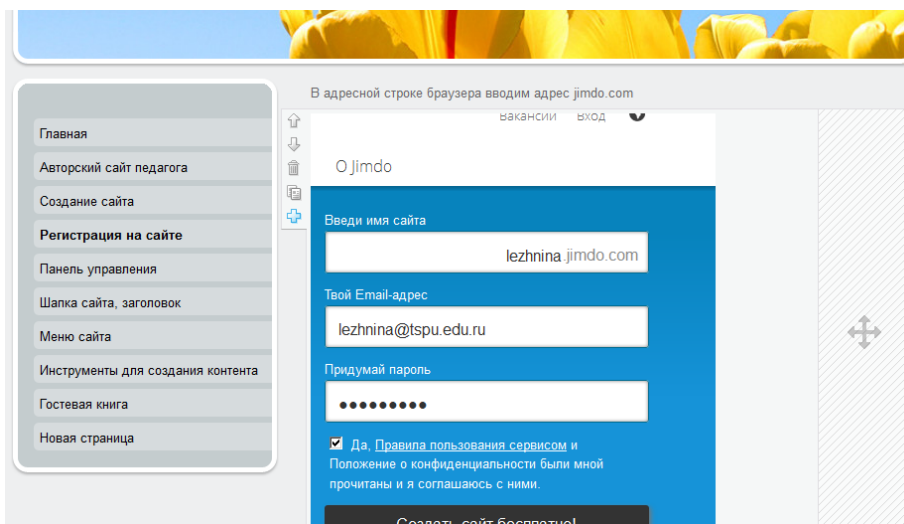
Главная
Авторский сайт педагога
Создание сайта
Регистрация на сайте
Панель управления
Шапка сайта, заголовок
Меню сайта
Инструменты для создания контента
Гостевая книга
Новая страница

В адресной строке браузера вводим адрес jimdo.com

Вакансии Вход

О Jimdo

Введи имя сайта
lezhnina.jimdo.com
Твой Email-адрес
lezhnina@tspu.edu.ru
Придумай пароль
●●●●●●●●●
Да, Правила пользования сервисом и Положение о конфиденциальности были мной прочитаны и я соглашаюсь с ними.
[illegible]